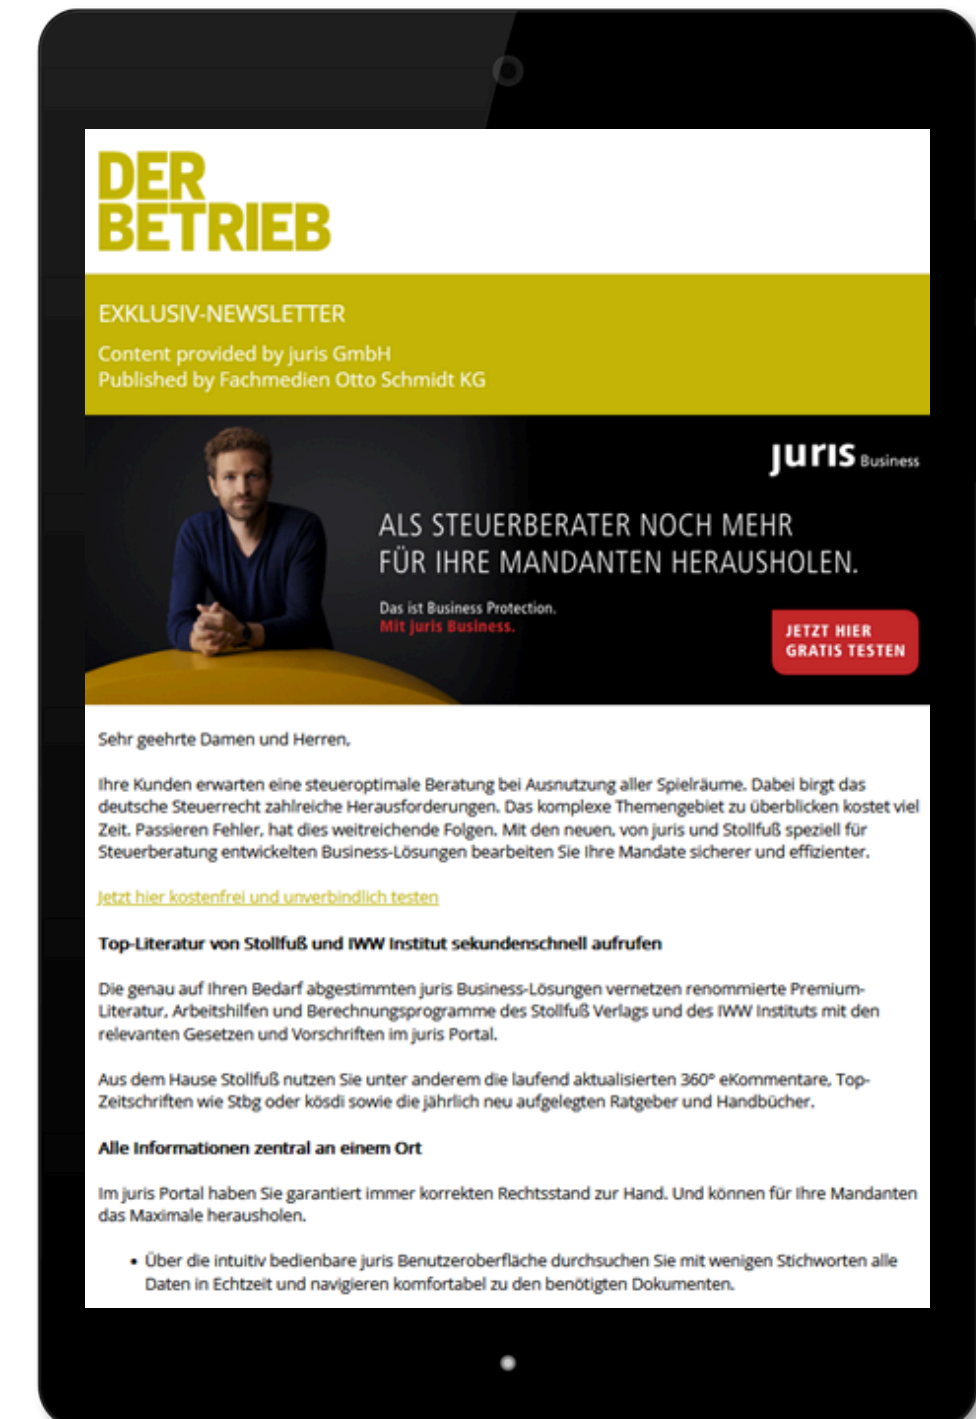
DER BETRIEB

EXKLUSIV-NEWSLETTER

Content provided by juris GmbH
Published by Fachmedien Otto Schmidt KG

juris Business

ALS STEUERBERATER NOCH MEHR FÜR IHRE MANDANTEN HERAUSHOLEN.

Das ist Business Protection.
Mit juris Business.

JETZT HIER GRATIS TESTEN

Sehr geehrte Damen und Herren,

Ihre Kunden erwarten eine steueroptimale Beratung bei Ausnutzung aller Spielräume. Dabei birgt das deutsche Steuerrecht zahlreiche Herausforderungen. Das komplexe Themengebiet zu überblicken kostet viel Zeit. Passieren Fehler, hat dies weitreichende Folgen. Mit den neuen, von juris und Stollfuß speziell für Steuerberatung entwickelten Business-Lösungen bearbeiten Sie Ihre Mandate sicherer und effizienter.

Jetzt hier kostenfrei und unverbindlich testen

Top-Literatur von Stollfuß und IWW Institut sekundenschnell aufrufen

Die genau auf Ihren Bedarf abgestimmten juris Business-Lösungen vernetzen renommierte Premium-Literatur, Arbeitshilfen und Berechnungsprogramme des Stollfuß Verlags und des IWW Instituts mit den relevanten Gesetzen und Vorschriften im juris Portal.

Aus dem Hause Stollfuß nutzen Sie unter anderem die laufend aktualisierten 360° eKommentare, Top-Zeitschriften wie Stbg oder kösdi sowie die jährlich neu aufgelegten Ratgeber und Handbücher.

Alle Informationen zentral an einem Ort

Im juris Portal haben Sie garantiert immer korrekten Rechtsstand zur Hand. Und können für Ihre Mandanten das Maximale herausholen.

• Über die intuitiv bedienbare juris Benutzeroberfläche durchsuchen Sie mit wenigen Stichworten alle Daten in Echtzeit und navigieren komfortabel zu den benötigten Dokumenten.